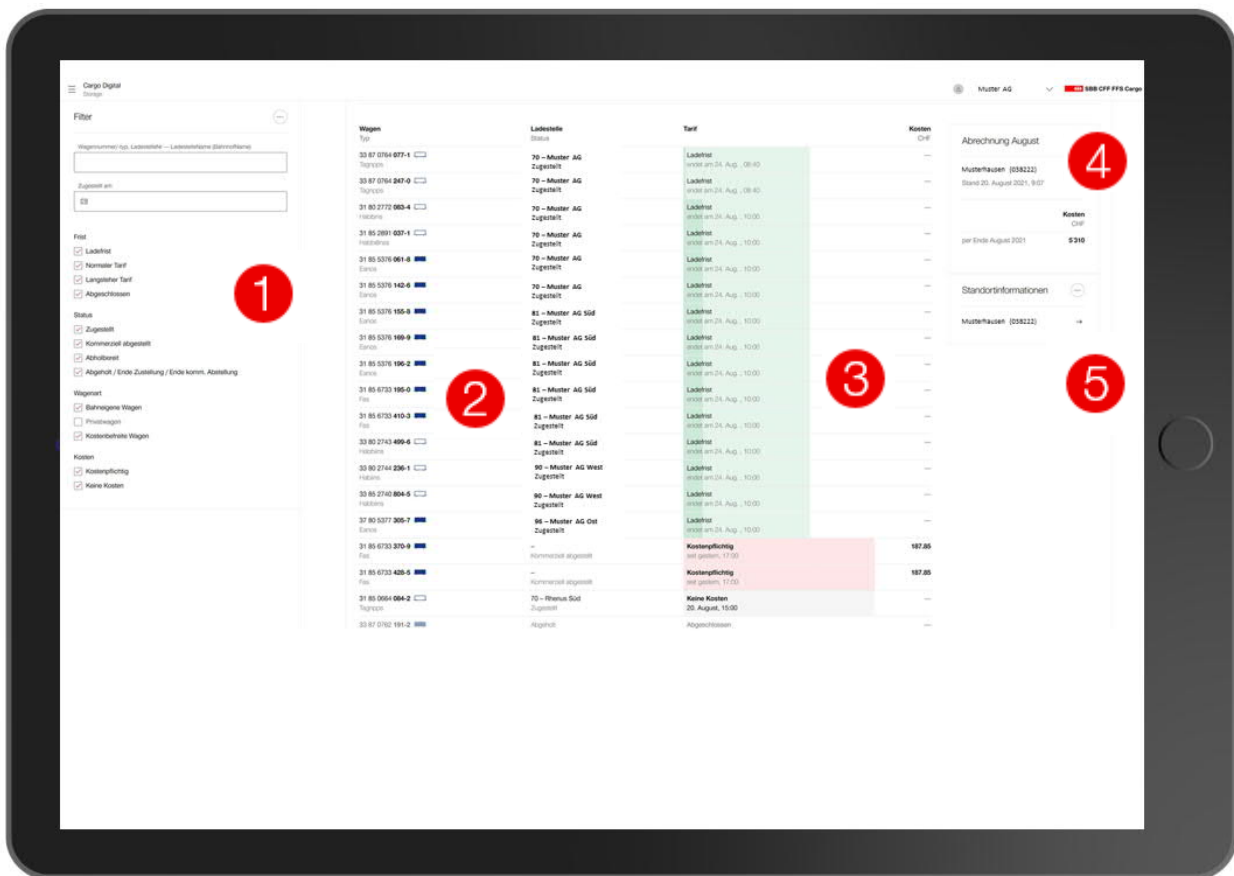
Cargo Digital
Storage

Muster AG

SBB CFF FFS Cargo

Filter

Wagennummer/-typ, Ladestelle — Ladestellename (Bahnhofname)

Zugestellt am

Frist
Ladefrist
Normaler Tarif
Langsteher Tarif
Abgeschlossen

Status
Zugestellt
Kommerziell abgestellt
Abholbereit
Abgeholt / Ende Zustellung / Ende komm. Abstellung

Wagenart
Bahneigene Wagen
Privatwagen
Kostenbefreite Wagen

Kosten
Kostenpflichtig
Keine Kosten

1

| Wagen Typ | Ladestelle Status | Tarif | Kosten CHF |
|---|---|---|---|
| 33 87 0764 077-1 Tagnpps | 70 – Muster AG Zugestellt | Ladefrist endet am 24. Aug., 08:40 | — |
| 33 87 0764 247-0 Tagnpps | 70 – Muster AG Zugestellt | Ladefrist endet am 24. Aug., 08:40 | — |
| 31 80 2772 063-4 Habbins | 70 – Muster AG Zugestellt | Ladefrist endet am 24. Aug., 10:00 | — |
| 31 85 2891 037-1 Habbiillnss | 70 – Muster AG Zugestellt | Ladefrist endet am 24. Aug., 10:00 | — |
| 31 85 5376 061-8 Eanos | 70 – Muster AG Zugestellt | Ladefrist endet am 24. Aug., 10:00 | — |
| 31 85 5376 142-6 Eanos | 70 – Muster AG Zugestellt | Ladefrist endet am 24. Aug., 10:00 | — |
| 31 85 5376 155-8 Eanos | 81 – Muster AG Süd Zugestellt | Ladefrist endet am 24. Aug., 10:00 | — |
| 31 85 5376 169-9 Eanos | 81 – Muster AG Süd Zugestellt | Ladefrist endet am 24. Aug., 10:00 | — |
| 31 85 5376 196-2 Eanos | 81 – Muster AG Süd Zugestellt | Ladefrist endet am 24. Aug., 10:00 | — |
| 31 85 6733 195-0 Fas | 81 – Muster AG Süd Zugestellt | Ladefrist endet am 24. Aug., 10:00 | — |
| 31 85 6733 410-3 Fas | 81 – Muster AG Süd Zugestellt | Ladefrist endet am 24. Aug., 10:00 | — |
| 33 80 2743 499-6 Habbins | 81 – Muster AG Süd Zugestellt | Ladefrist endet am 24. Aug., 10:00 | — |
| 33 80 2744 236-1 Habbins | 90 – Muster AG West Zugestellt | Ladefrist endet am 24. Aug., 10:00 | — |
| 33 85 2740 804-5 Habbins | 90 – Muster AG West Zugestellt | Ladefrist endet am 24. Aug., 10:00 | — |
| 37 80 5377 305-7 Eanos | 96 – Muster AG Ost Zugestellt | Ladefrist endet am 24. Aug., 10:00 | — |
| 31 85 6733 370-9 Fas | – Kommerziell abgestellt | Kostenpflichtig seit gestern, 17:00 | 187.85 |
| 31 85 6733 428-5 Fas | – Kommerziell abgestellt | Kostenpflichtig seit gestern, 17:00 | 187.85 |
| 31 85 0664 084-2 Tagnpps | 70 – Rhenus Süd Zugestellt | Keine Kosten 20. August, 15:00 | — |
| 33 87 0762 191-2 | Abgeholt | Abgeschlossen | — |

2

3

Abrechnung August
Musterhausen (038222)
Stand 20. August 2021, 9:07

Kosten CHF
per Ende August 2021 5'310

4

Standortinformationen
Musterhausen (038222)

5